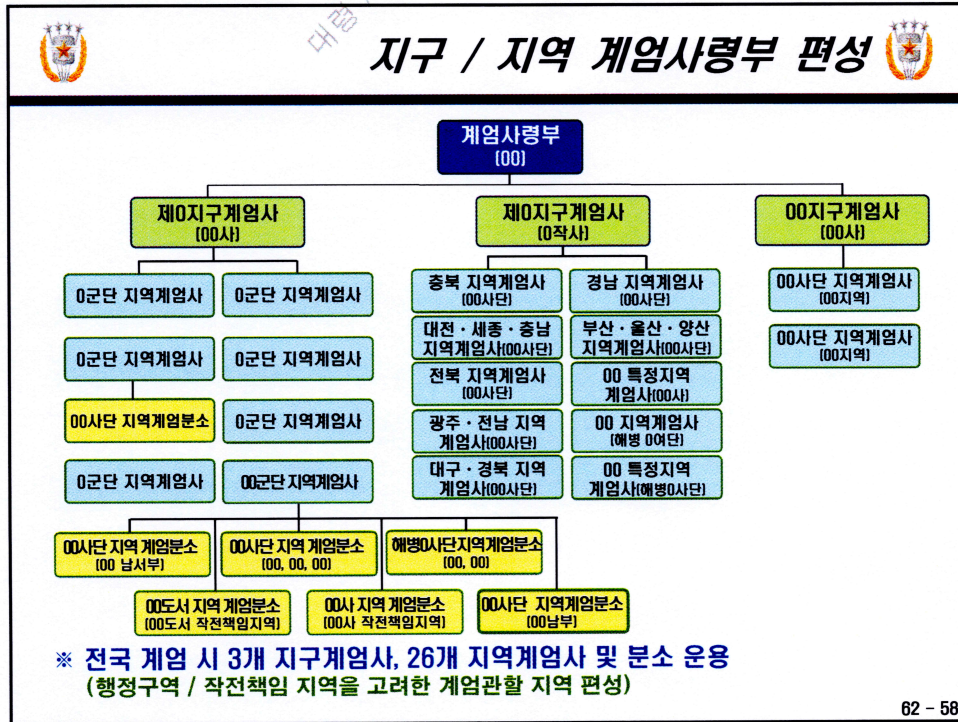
대외

지구 / 지역 계엄사령부 편성

계엄사령부
(00)

제0지구계엄사
(00사)

0군단 지역계엄사

0군단 지역계엄사

0군단 지역계엄사

0군단 지역계엄사

00사단 지역계엄분소

0군단 지역계엄사

0군단 지역계엄사

00군단 지역계엄사

제0지구계엄사
(0작사)

충북 지역계엄사
(00사단)

대전 · 세종 · 충남 지역계엄사(00사단)

전북 지역계엄사
(00사단)

광주 · 전남 지역 계엄사(00사단)

대구 · 경북 지역 계엄사(00사단)

경남 지역계엄사
(00사단)

부산 · 울산 · 양산 지역계엄사(00사단)

00 특정지역 계엄사(00사)

00 지역계엄사
(해병 00여단)

00 특정지역 계엄사(해병0사단)

00지구계엄사
(00사)

00사단 지역계엄사
(00지역)

00사단 지역계엄사
(00지역)

00사단 지역 계엄분소
(00 남서부)

00사단 지역 계엄분소
(00, 00, 00)

해병0사단지역계엄분소
(00, 00)

00도서 지역 계엄분소
(00도서 작전책임지역)

00사 지역 계엄분소
(00사 작전책임지역)

00사단 지역계엄분소
(00남부)

※ 전국 계엄 시 3개 지구계엄사, 26개 지역계엄사 및 분소 운용
(행정구역 / 작전책임 지역을 고려한 계엄관할 지역 편성)

62 - 58